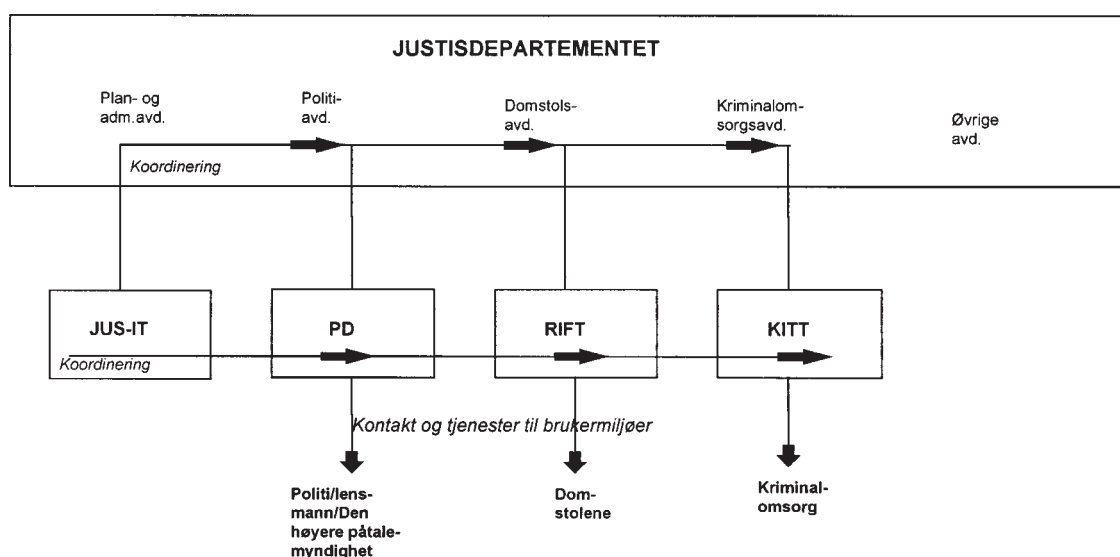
JUSTISDEPARTEMENTET

Plan- og adm.avd.

Politi-avd.

Domstols-avd.

Kriminalomsorgsavd.

Øvrige avd.

Koordinering

JUS-IT

PD

RIFT

KITT

Koordinering

Kontakt og tjenester til brukermiljøer

Politi/lensmann/Den høyere påtalemyndighet

Domstolene

Kriminalomsorg